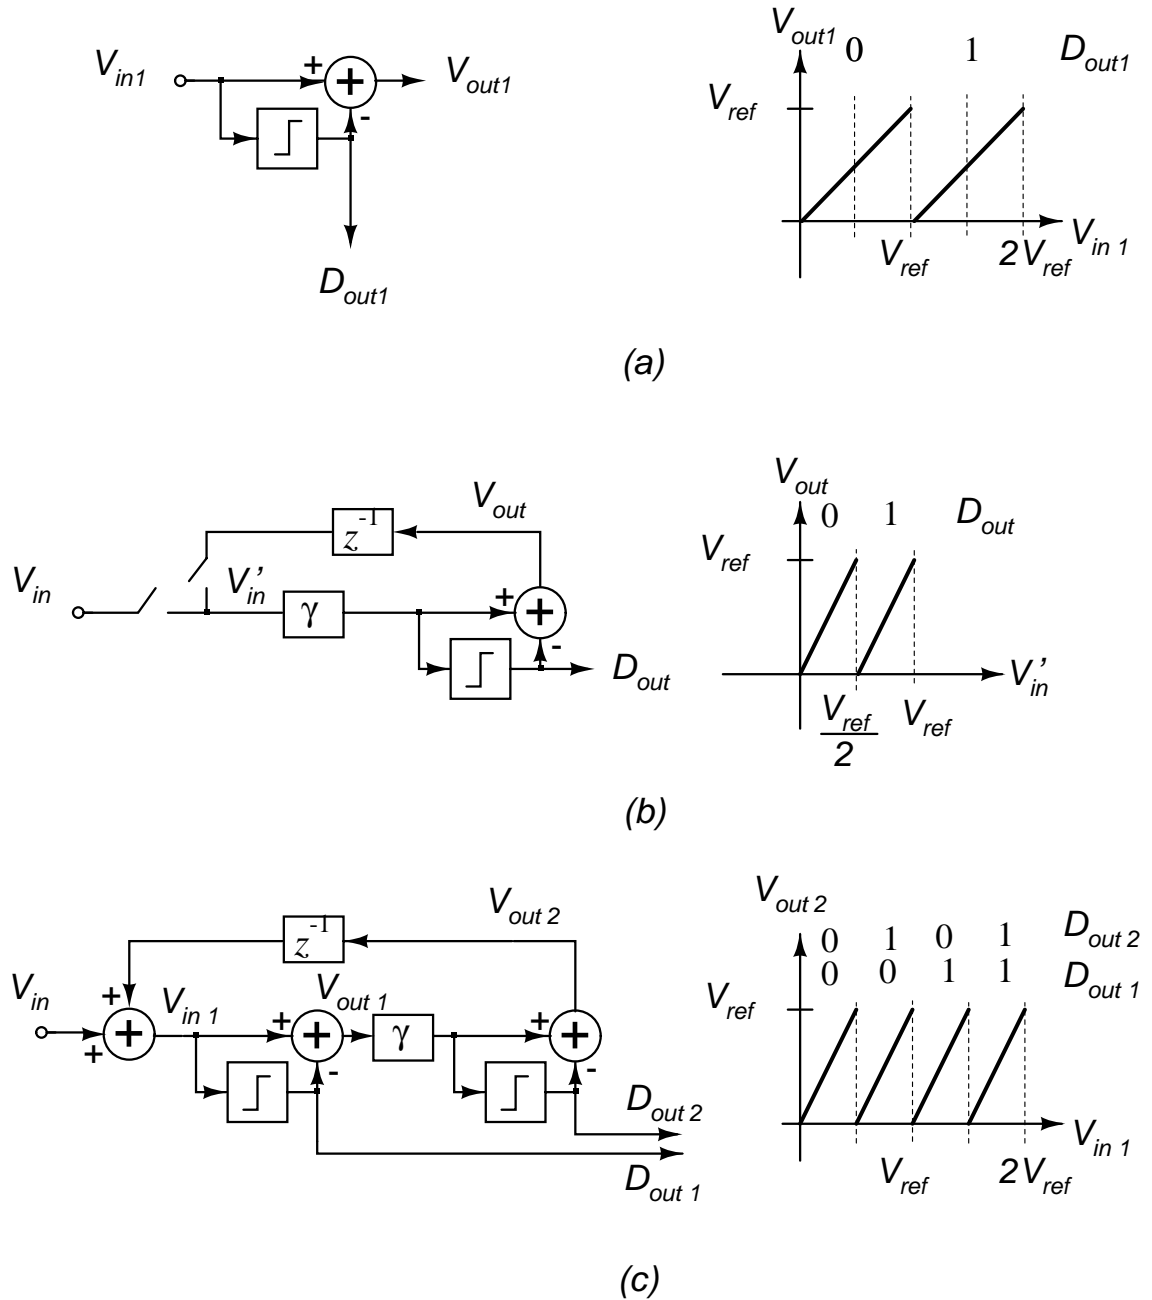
$V_{in1}$ + − $V_{out1}$

$D_{out1}$

$V_{out1}$ 0 1 $D_{out1}$

$V_{ref}$

$V_{ref}$ $2V_{ref}$ $V_{in\,1}$

(a)

$V_{out}$

$z^{-1}$

$V_{in}$ $V_{in}'$ γ + −

$D_{out}$

$V_{out}$ 0 1 $D_{out}$

$V_{ref}$

$V_{in}'$

$\frac{V_{ref}}{2}$ $V_{ref}$

(b)

$V_{out\,2}$

$z^{-1}$

$V_{in}$ + + $V_{in\,1}$ + $V_{out\,1}$ − γ + −

$D_{out\,2}$

$D_{out\,1}$

$V_{out\,2}$

0 1 0 1 $D_{out\,2}$

0 0 1 1 $D_{out\,1}$

$V_{ref}$

$V_{in\,1}$

$V_{ref}$ $2V_{ref}$

(c)